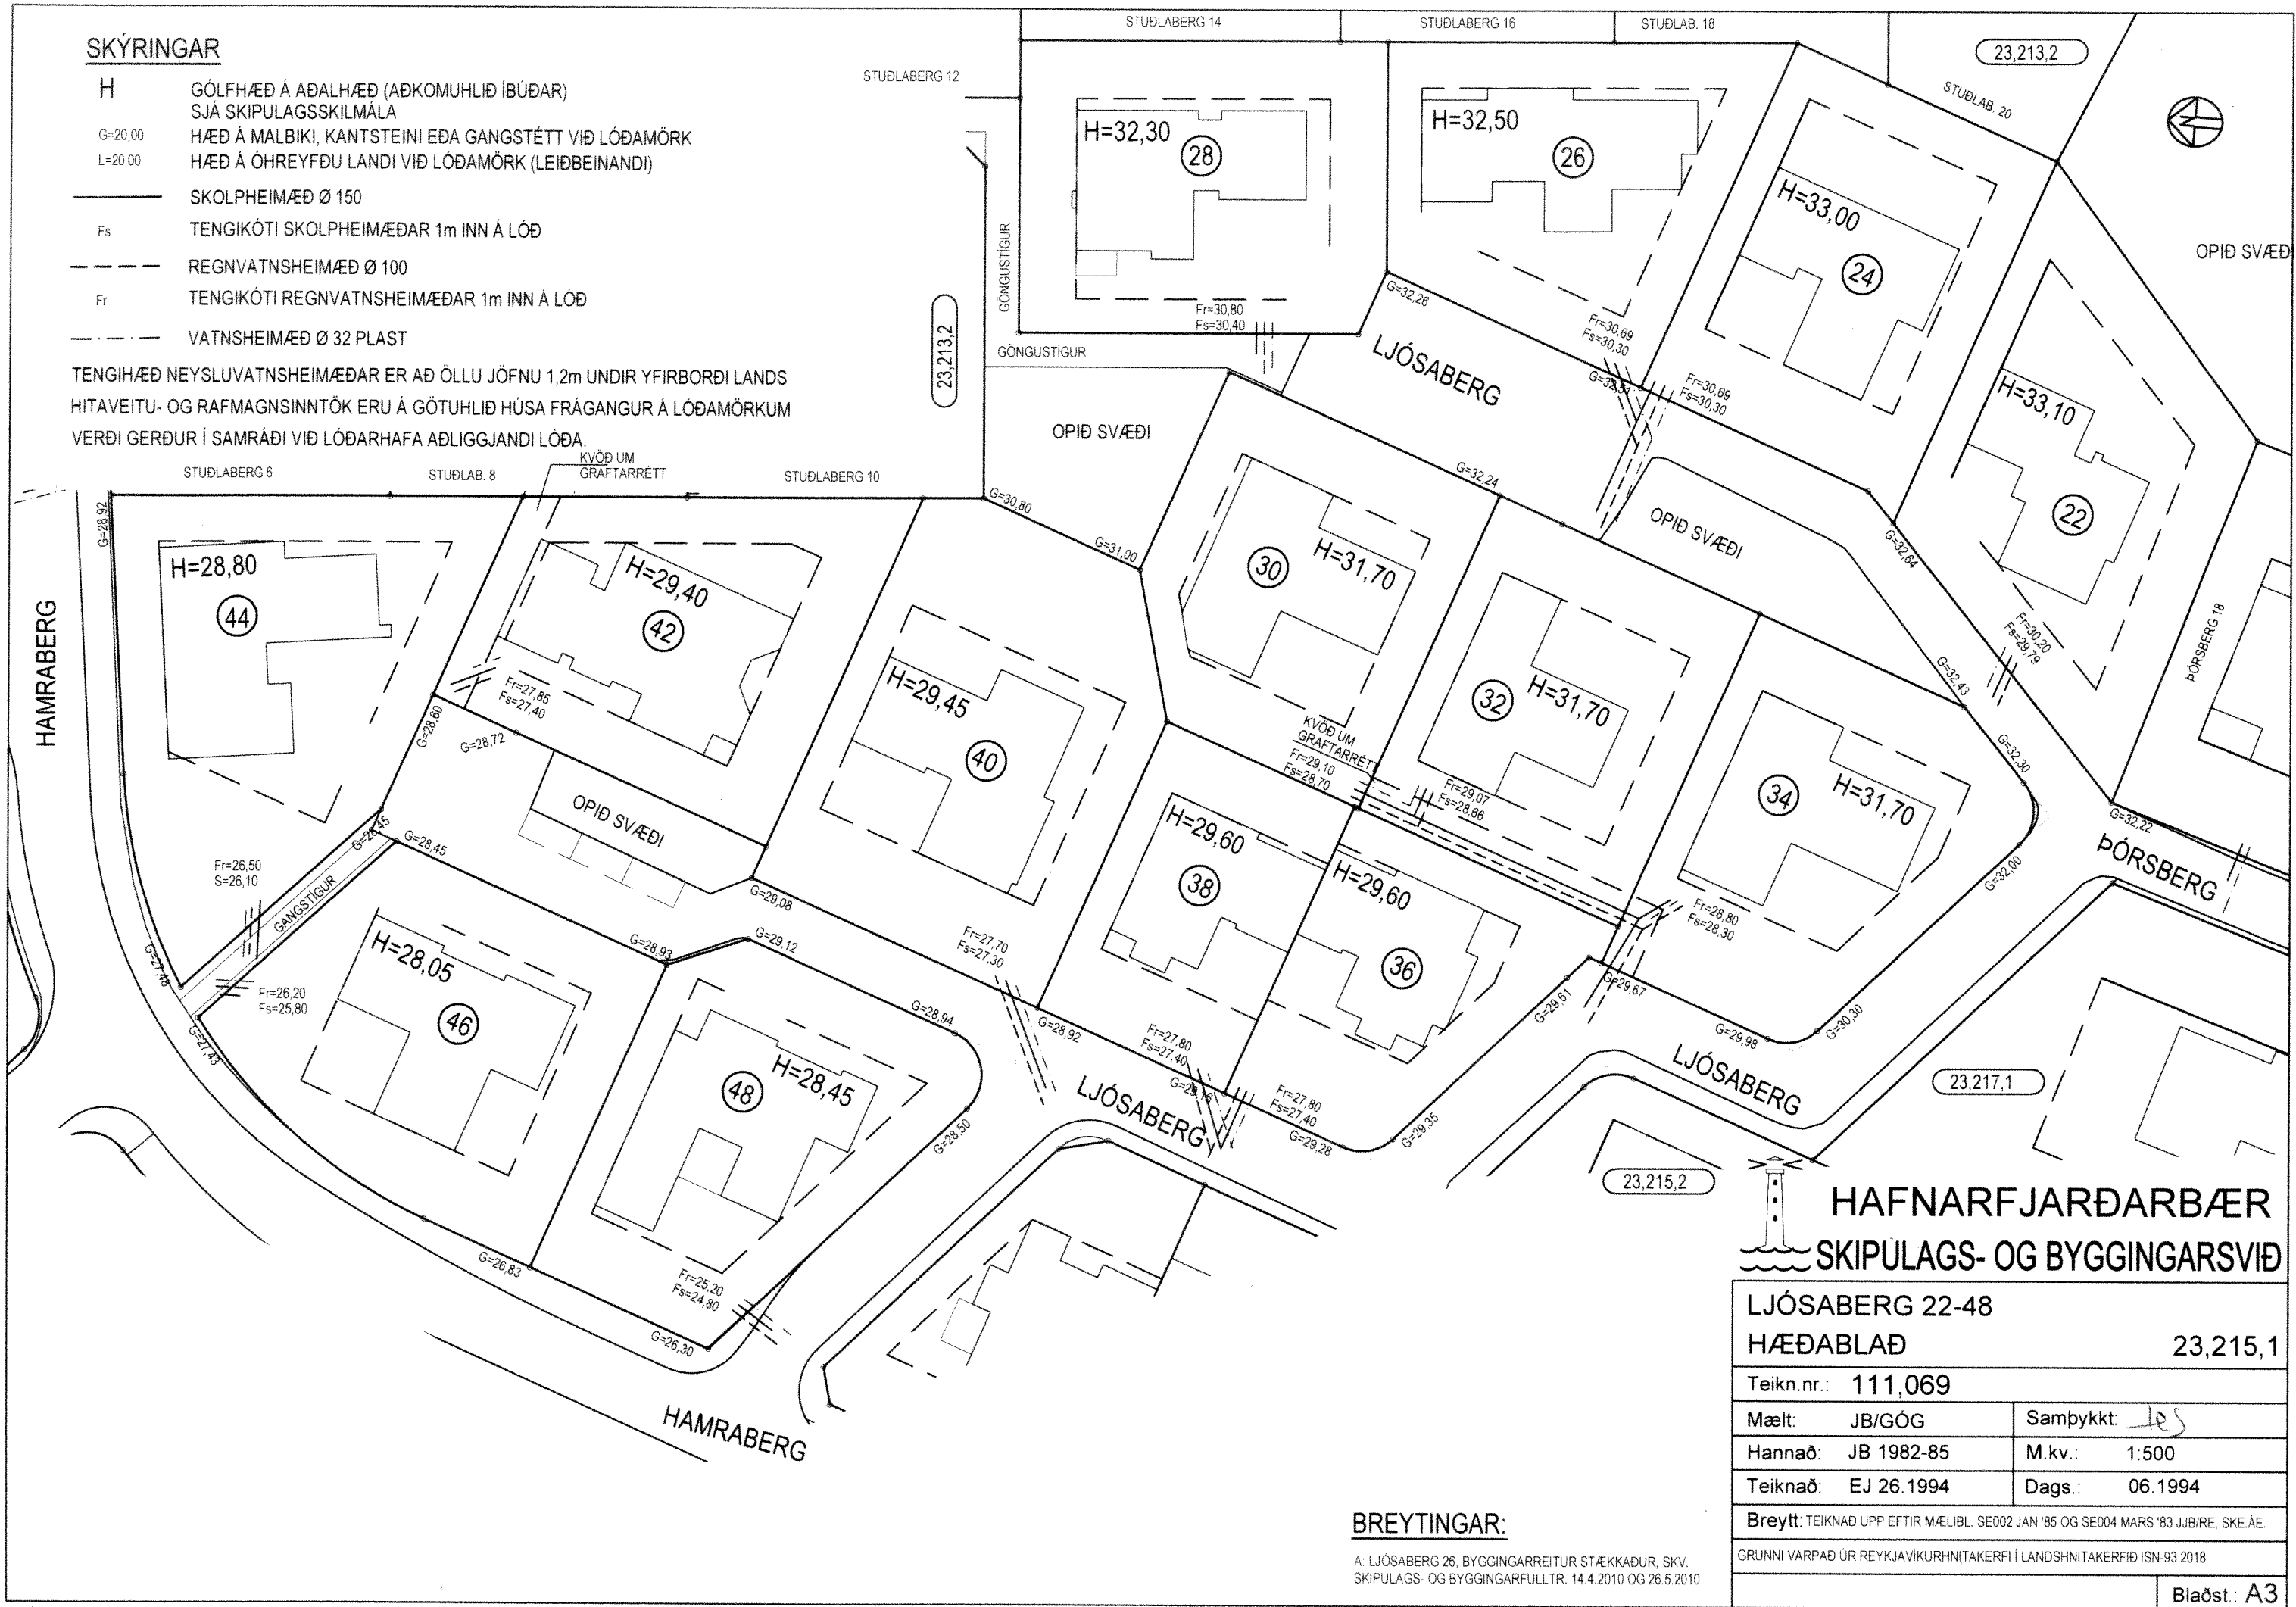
SKÝRINGAR

H GÓLFHÆÐ Á AÐALHÆÐ (AÐKOMUHLIÐ ÍBÚÐAR) SJÁ SKIPULAGSSKILMÁLA
G=20,00 HÆÐ Á MALBIKI, KANTSTEINI EÐA GANGSTÉTT VIÐ LÓÐAMÖRK
L=20,00 HÆÐ Á ÓHREYFÐU LANDI VIÐ LÓÐAMÖRK (LEIÐBEINANDI)
SKOLPHEIMÆÐ Ø 150
Fs TENGIKÓTI SKOLPHEIMÆÐAR 1m INN Á LÓÐ
REGNVATNSHEIMÆÐ Ø 100
Fr TENGIKÓTI REGNVATNSHEIMÆÐAR 1m INN Á LÓÐ
VATNSHEIMÆÐ Ø 32 PLAST

TENGIHÆÐ NEYSLUVATNSHEIMÆÐAR ER AÐ ÖLLU JÖFNU 1,2m UNDIR YFIRBORÐI LANDS
HITAVEITU- OG RAFMAGNSINNTÖK ERU Á GÖTUHLIÐ HÚSA FRÁGANGUR Á LÓÐAMÖRKUM VERÐI GERÐUR Í SAMRÁÐI VIÐ LÓÐARHAFA AÐLIGGJANDI LÓÐA.

STUÐLABERG 14 STUÐLABERG 16 STUÐLAB. 18 STUÐLABERG 12 STUÐLAB. 20 23,213,2 23,213,2
GÖNGUSTÍGUR GÖNGUSTÍGUR OPIÐ SVÆÐI OPIÐ SVÆÐI OPIÐ SVÆÐI OPIÐ SVÆÐI
STUÐLABERG 6 STUÐLAB. 8 KVÖÐ UM GRAFTARRÉTT STUÐLABERG 10
H=32,30 28 H=32,50 26 H=33,00 24 H=33,10 22
Fr=30,80 Fs=30,40 G=32,26 Fr=30,69 Fs=30,30 G=32,51 Fr=30,69 Fs=30,30
LJÓSABERG
G=30,80 G=31,00 G=32,24 G=32,64 Fr=30,20 Fs=29,79 G=32,43 G=32,30 G=32,22 G=32,00 G=30,30 G=29,98
ÞÓRSBERG 18 ÞÓRSBERG
H=28,80 44 H=29,40 42 Fr=27,85 Fs=27,40 H=29,45 40 30 H=31,70 32 H=31,70 34 H=31,70
HAMRABERG G=28,92 G=28,60 G=28,72 G=28,45 G=28,45
KVÖÐ UM GRAFTARRÉTT Fr=29,10 Fs=28,70 Fr=29,07 Fs=28,66
Fr=26,50 S=26,10 GANGSTÍGUR G=27,48 Fr=26,20 Fs=25,80 G=27,43
H=29,60 38 H=29,60 36 Fr=28,80 Fs=28,30
G=29,08 G=28,93 G=29,12 Fr=27,70 Fs=27,30 G=28,94 G=28,92 Fr=27,80 Fs=27,40 G=28,76 Fr=27,80 Fs=27,40 G=29,28 G=29,35 G=29,61 G=29,67
H=28,05 46 48 H=28,45 G=28,50
LJÓSABERG LJÓSABERG
G=26,83 Fr=25,20 Fs=24,80 G=26,30
HAMRABERG
23,217,1 23,215,2

HAFNARFJARÐARBÆR
SKIPULAGS- OG BYGGINGARSVIÐ
LJÓSABERG 22-48
HÆÐABLAÐ 23,215,1
Teikn.nr.: 111,069
Mælt: JB/GÓG Samþykkt: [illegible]
Hannað: JB 1982-85 M.kv.: 1:500
Teiknað: EJ 26.1994 Dags.: 06.1994
Breytt: TEIKNAÐ UPP EFTIR MÆLIBL. SE002 JAN '85 OG SE004 MARS '83 JJB/RE, SKE.ÁE.
GRUNNI VARPAÐ ÚR REYKJAVÍKURHNITAKERFI Í LANDSHNITAKERFIÐ ISN-93 2018
Blaðst.: A3

BREYTINGAR:
A: LJÓSABERG 26, BYGGINGARREITUR STÆKKAÐUR, SKV. SKIPULAGS- OG BYGGINGARFULLTR. 14.4.2010 OG 26.5.2010